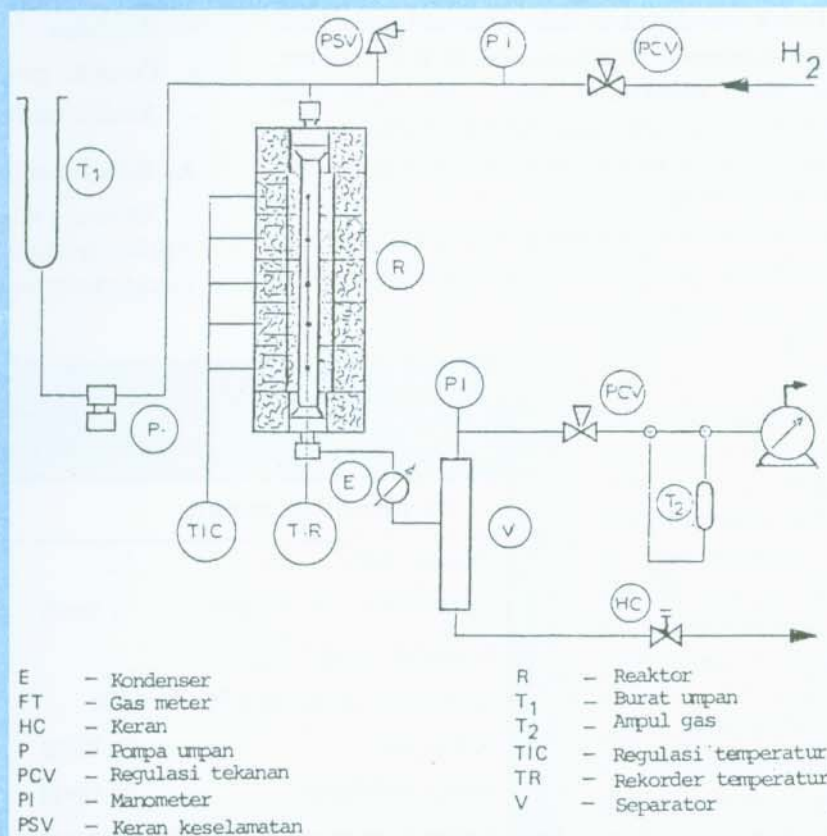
PSV
PI
PCV
$H_2$
$T_1$
R
PI
PCV
P
E
$T_2$
TIC
TR
V
HC

E – Kondenser
FT – Gas meter
HC – Keran
P – Pompa umpan
PCV – Regulasi tekanan
PI – Manometer
PSV – Keran keselamatan

R – Reaktor
$T_1$ – Burat umpan
$T_2$ – Ampul gas
TIC – Regulasi temperatur
TR – Rekorder temperatur
V – Separator